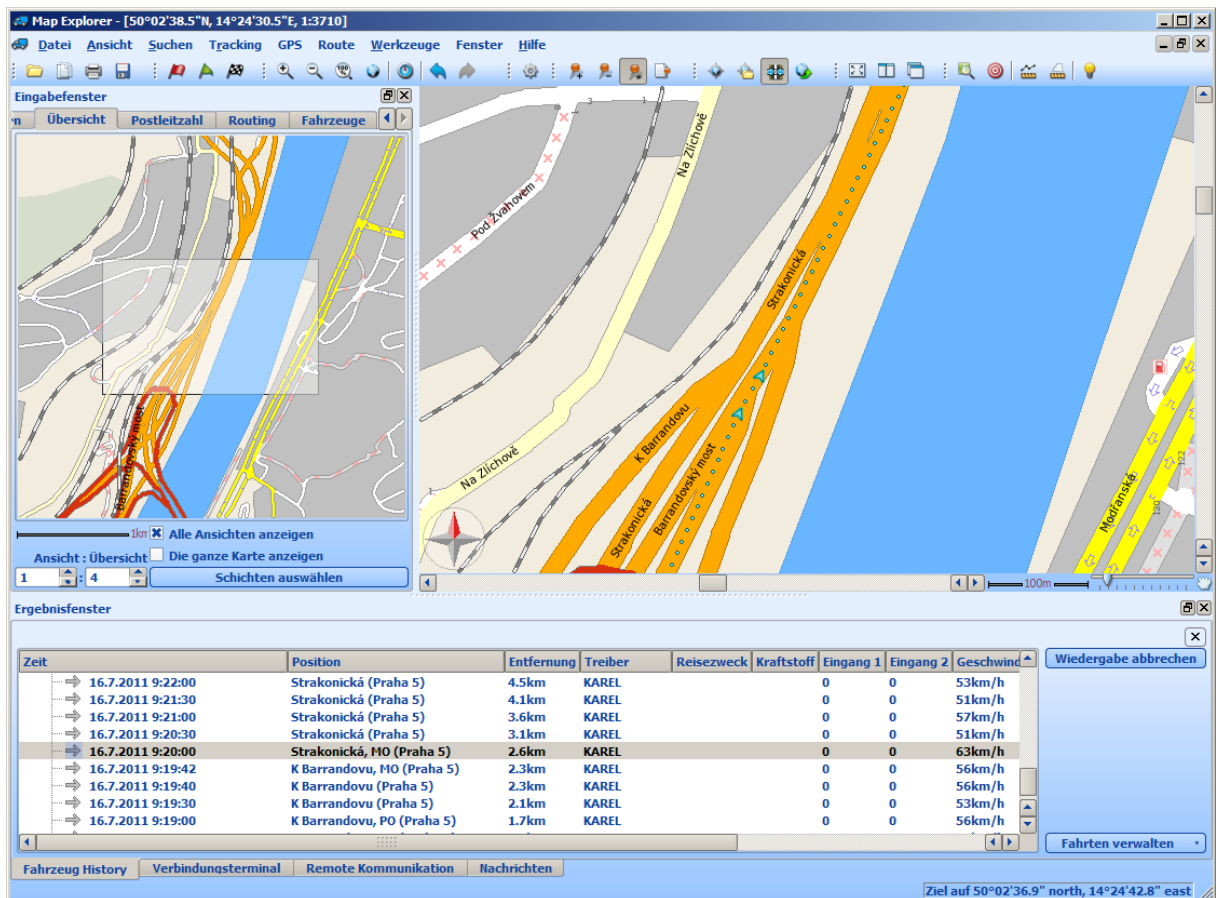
Map Explorer - [50°02'38.5"N, 14°24'30.5"E, 1:3710]

Datei Ansicht Suchen Tracking GPS Route Werkzeuge Fenster Hilfe

Eingabefenster

n Übersicht Postleitzahl Routing Fahrzeuge

Barrandovský most

1km Alle Ansichten anzeigen

Ansicht : Übersicht Die ganze Karte anzeigen

1 : 4 Schichten auswählen

Pod Žvahovem

Na Zlíchově

Strakonická

K Barrandovu

Na Zlíchově

Strakonická

Barrandovský most

Modřanská

100m

Ergebnisfenster

| Zeit | Position | Entfernung | Treiber | Reisezweck | Kraftstoff | Eingang 1 | Eingang 2 | Geschwind |
|---|---|---|---|---|---|---|---|---|
| 16.7.2011 9:22:00 | Strakonická (Praha 5) | 4.5km | KAREL | | | 0 | 0 | 53km/h |
| 16.7.2011 9:21:30 | Strakonická (Praha 5) | 4.1km | KAREL | | | 0 | 0 | 51km/h |
| 16.7.2011 9:21:00 | Strakonická (Praha 5) | 3.6km | KAREL | | | 0 | 0 | 57km/h |
| 16.7.2011 9:20:30 | Strakonická (Praha 5) | 3.1km | KAREL | | | 0 | 0 | 51km/h |
| 16.7.2011 9:20:00 | Strakonická, MO (Praha 5) | 2.6km | KAREL | | | 0 | 0 | 63km/h |
| 16.7.2011 9:19:42 | K Barrandovu, MO (Praha 5) | 2.3km | KAREL | | | 0 | 0 | 56km/h |
| 16.7.2011 9:19:40 | K Barrandovu (Praha 5) | 2.3km | KAREL | | | 0 | 0 | 56km/h |
| 16.7.2011 9:19:30 | K Barrandovu (Praha 5) | 2.1km | KAREL | | | 0 | 0 | 53km/h |
| 16.7.2011 9:19:00 | K Barrandovu, PO (Praha 5) | 1.7km | KAREL | | | 0 | 0 | 56km/h |

Wiedergabe abbrechen

Fahrten verwalten

Fahrzeug History Verbindungsterminal Remote Kommunikation Nachrichten

Ziel auf 50°02'36.9" north, 14°24'42.8" east